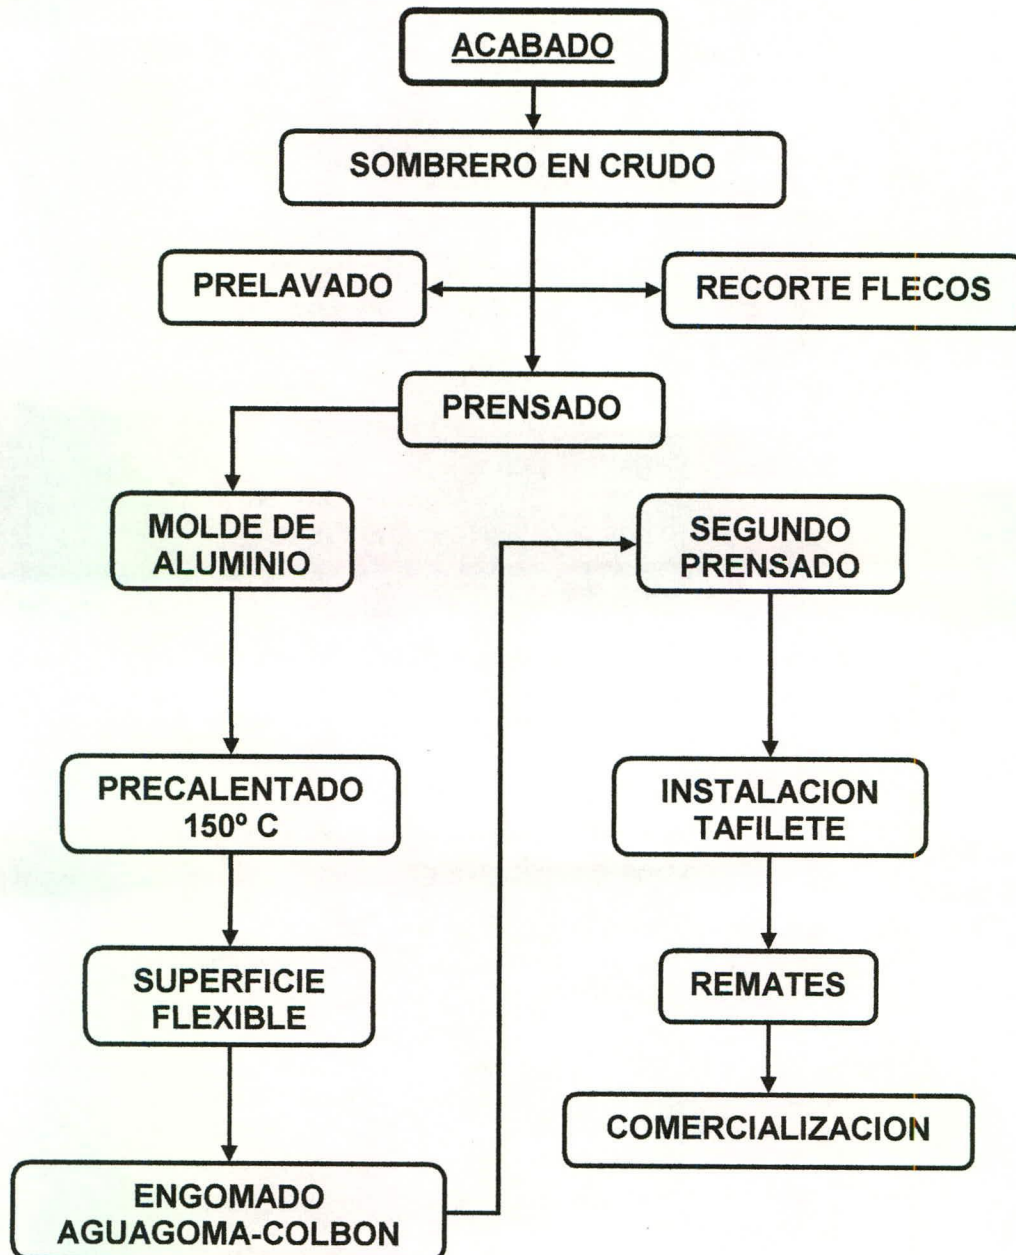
ACABADO

SOMBRERO EN CRUDO

PRELAVADO

RECORTE FLECOS

PRENSADO

MOLDE DE ALUMINIO

PRECALENTADO 150º C

SUPERFICIE FLEXIBLE

ENGOMADO AGUAGOMA-COLBON

SEGUNDO PRENSADO

INSTALACION TAFILETE

REMATES

COMERCIALIZACION